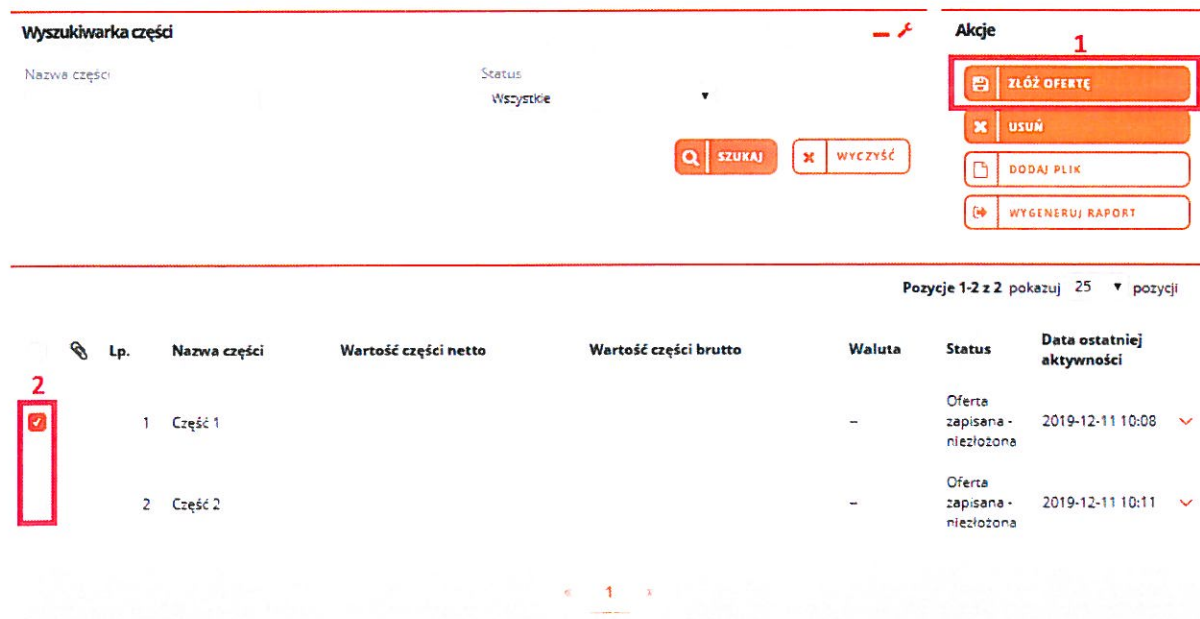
Wyszukiwarka części

Nazwa części

Status
Wszystkie

SZUKAJ
WYCZYŚĆ

Akcje

1

ZŁÓŻ OFERTĘ
USUŃ
DODAJ PLIK
WYGENERUJ RAPORT

Pozycje 1-2 z 2 pokazuj 25 pozycji

| | Lp. | Nazwa części | Wartość części netto | Wartość części brutto | Waluta | Status | Data ostatniej aktywności |
|---|---|---|---|---|---|---|---|
| 2 | 1 | Część 1 | | | – | Oferta zapisana - niezłożona | 2019-12-11 10:08 |
| | 2 | Część 2 | | | – | Oferta zapisana - niezłożona | 2019-12-11 10:11 |

« 1 »